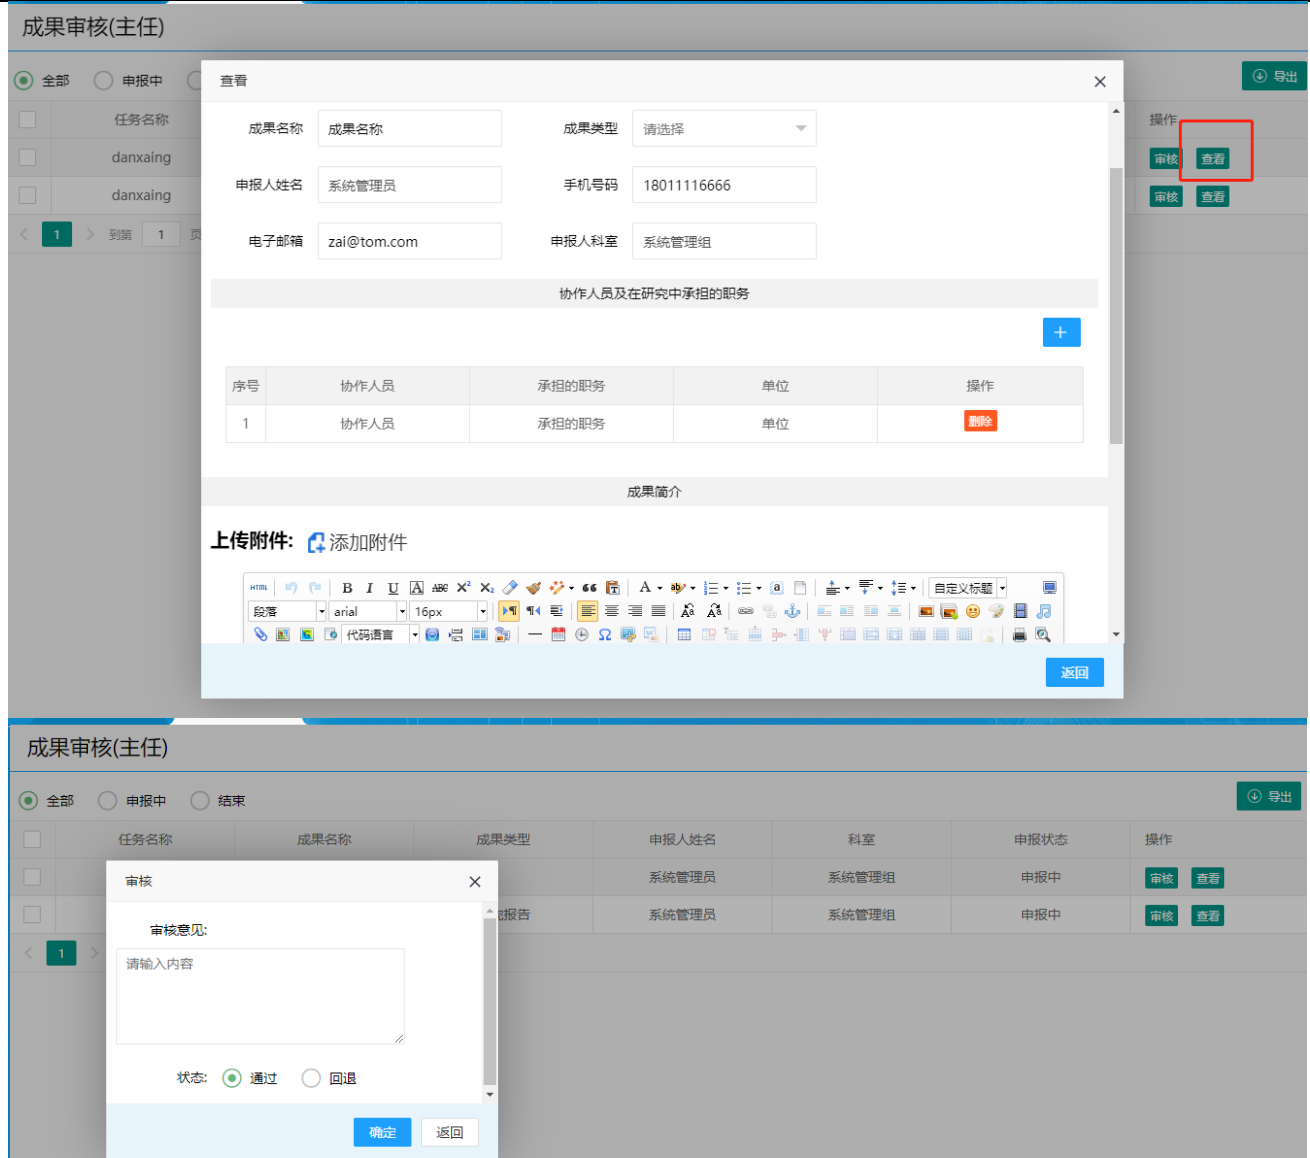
成果审核(主任)

全部 申报中

导出

任务名称

操作

danxaing

审核 查看

danxaing

审核 查看

1 到第 1 页

查看

成果名称 成果名称

成果类型 请选择

申报人姓名 系统管理员

手机号码 18011116666

电子邮箱 zai@tom.com

申报人科室 系统管理组

协作人员及在研究中承担的职务

+

| 序号 | 协作人员 | 承担的职务 | 单位 | 操作 |
|---|---|---|---|---|
| 1 | 协作人员 | 承担的职务 | 单位 | 删除 |

成果简介

上传附件: 添加附件

HTML B I U A ABC X² X₂ 66 A 自定义标题 段落 arial 16px 代码语言

返回

成果审核(主任)

全部 申报中 结束

导出

| 任务名称 | 成果名称 | 成果类型 | 申报人姓名 | 科室 | 申报状态 | 操作 |
|---|---|---|---|---|---|---|
| | | | 系统管理员 | 系统管理组 | 申报中 | 审核 查看 |
| | | 报告 | 系统管理员 | 系统管理组 | 申报中 | 审核 查看 |

1

审核

审核意见:

请输入内容

状态: 通过 回退

确定 返回